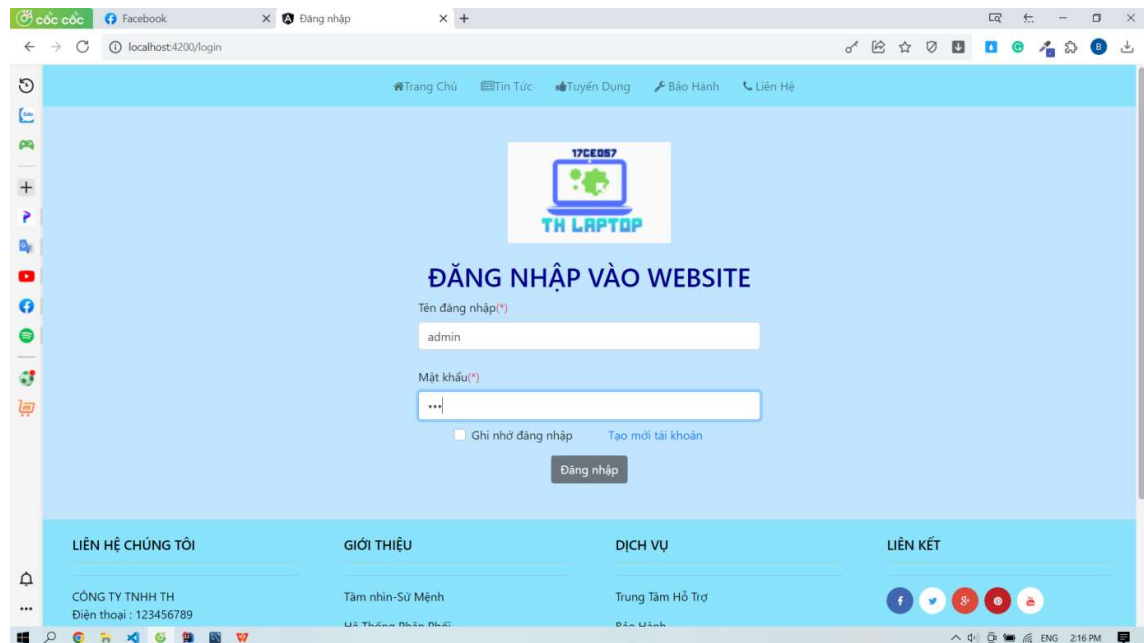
cốc cốc
Facebook
Đăng nhập
localhost:4200/login

Trang Chủ
Tin Tức
Tuyển Dụng
Bảo Hành
Liên Hệ

17CE057
TH LAPTOP

ĐĂNG NHẬP VÀO WEBSITE

Tên đăng nhập(*)
admin

Mật khẩu(*)
•••

Ghi nhớ đăng nhập
Tạo mới tài khoản

Đăng nhập

LIÊN HỆ CHÚNG TÔI
CÔNG TY TNHH TH
Điện thoại : 123456789

GIỚI THIỆU
Tầm nhìn-Sứ Mệnh
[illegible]

DỊCH VỤ
Trung Tâm Hỗ Trợ
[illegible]

LIÊN KẾT

ENG 2:16 PM